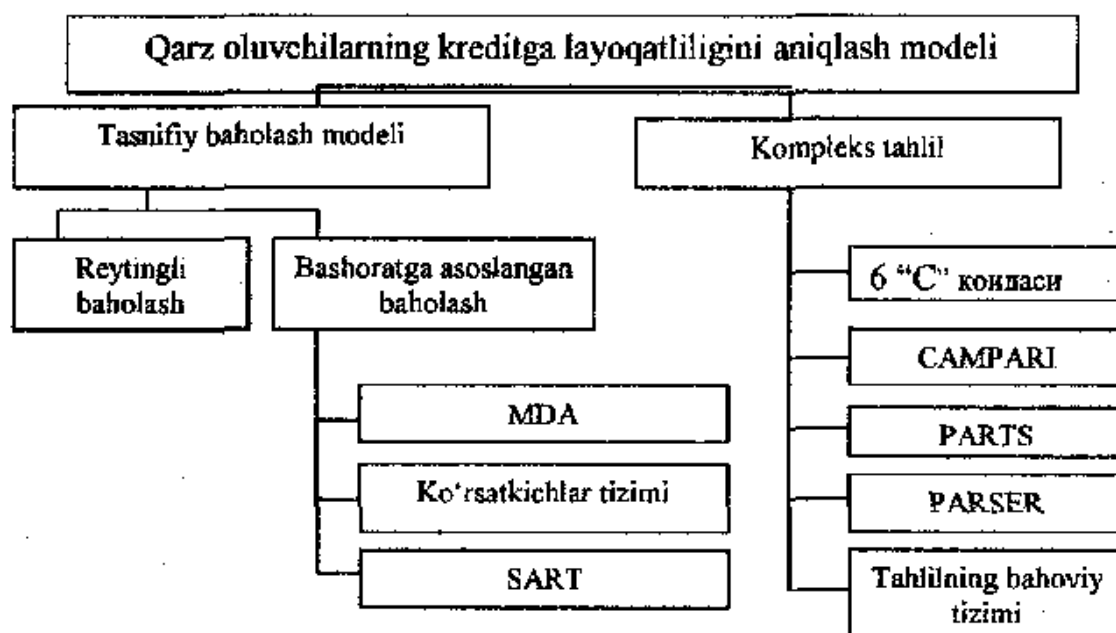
Qarz oluvchilarning kreditga layoqatliligini aniqlash modeli

Tasnifiy baholash modeli

Kompleks tahlil

Reytingli baholash

Bashoratga asoslangan baholash

MDA

Ko'rsatkichlar tizimi

SART

6 "C" коипаси

CAMPARI

PARTS

PARSER

Tahlilning bahoviy tizimi